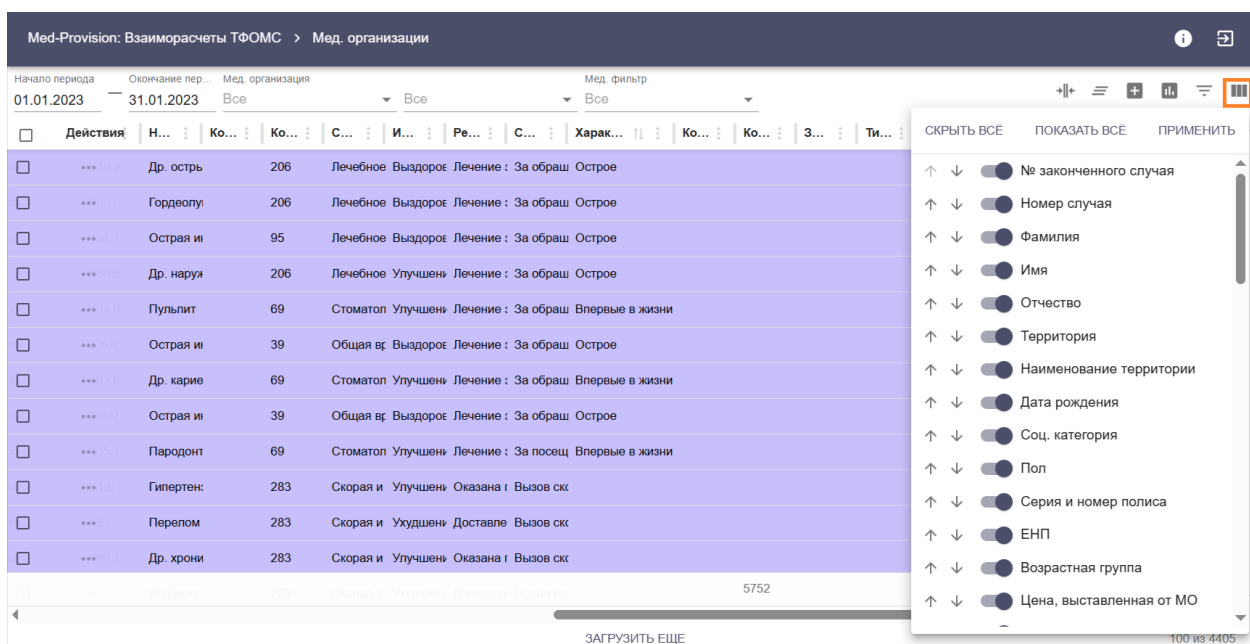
Med-Provision: Взаиморасчеты ТФОМС > Мед. организации

Начало периода 01.01.2023
Окончание пер... 31.01.2023
Мед. организация Все
Все
Мед. фильтр Все

| | Действия | Н... | Ко... | Ко... | С... | И... | Ре... | С... | Харак... | Ко... | Ко... | З... | Ти... |
|---|---|---|---|---|---|---|---|---|---|---|---|---|---|
| | ••• | Др. остры | | 206 | Лечебное | Выздоров | Лечение | За обращ | Острое | | | | |
| | ••• | Гордеолу | | 206 | Лечебное | Выздоров | Лечение | За обращ | Острое | | | | |
| | ••• | Острая и | | 95 | Лечебное | Выздоров | Лечение | За обращ | Острое | | | | |
| | ••• | Др. наруж | | 206 | Лечебное | Улучшени | Лечение | За обращ | Острое | | | | |
| | ••• | Пульпит | | 69 | Стоматол | Улучшени | Лечение | За обращ | Впервые в жизни | | | | |
| | ••• | Острая и | | 39 | Общая вр | Выздоров | Лечение | За обращ | Острое | | | | |
| | ••• | Др. карие | | 69 | Стоматол | Улучшени | Лечение | За обращ | Впервые в жизни | | | | |
| | ••• | Острая и | | 39 | Общая вр | Выздоров | Лечение | За обращ | Острое | | | | |
| | ••• | Пародонт | | 69 | Стоматол | Улучшени | Лечение | За посещ | Впервые в жизни | | | | |
| | ••• | Гипертен | | 283 | Скорая и | Улучшени | Оказана | Вызов ск | | | | | |
| | ••• | Перелом | | 283 | Скорая и | Ухудшени | Доставле | Вызов ск | | | | | |
| | ••• | Др. хрони | | 283 | Скорая и | Улучшени | Оказана | Вызов ск | | | | | |
| | | | | | | | | | | | 5752 | | |

ЗАГРУЗИТЬ ЕЩЕ
100 из 4405

СКРЫТЬ ВСЁ ПОКАЗАТЬ ВСЁ ПРИМЕНИТЬ
№ законченного случая
Номер случая
Фамилия
Имя
Отчество
Территория
Наименование территории
Дата рождения
Соц. категория
Пол
Серия и номер полиса
ЕНП
Возрастная группа
Цена, выставленная от МО